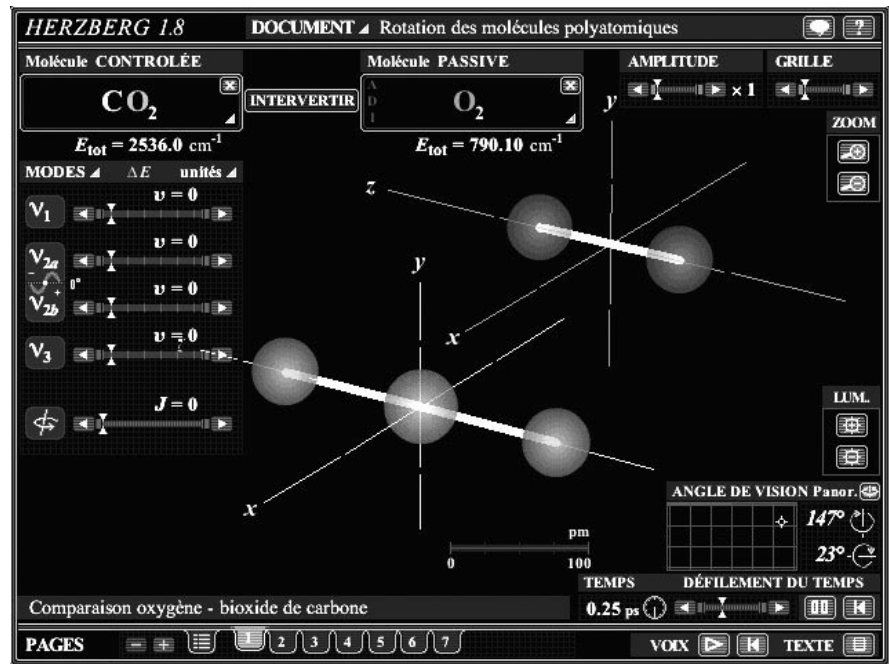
HERZBERG 1.8

DOCUMENT ◢ Rotation des molécules polyatomiques

?

Molécule CONTROLÉE

$CO_2$

INTERVERTIR

Molécule PASSIVE

A
D
I

$O_2$

AMPLITUDE

× 1

GRILLE

$E_{tot}$ = 2536.0 $cm^{-1}$

$E_{tot}$ = 790.10 $cm^{-1}$

ZOOM

MODES ◢ $\Delta E$ unités ◢

$\nu_1$ $\upsilon = 0$

$\nu_{2a}$ $\upsilon = 0$

0°

$\nu_{2b}$ $\upsilon = 0$

$\nu_3$ $\upsilon = 0$

$J = 0$

z

y

x

y

x

LUM.

pm

0 100

ANGLE DE VISION Panor.

147°

23°

TEMPS DÉFILEMENT DU TEMPS

Comparaison oxygène - bioxide de carbone

0.25 ps

PAGES

1 2 3 4 5 6 7

VOIX

TEXTE